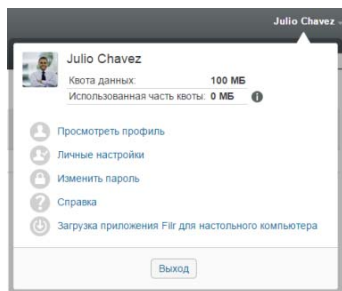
Julio Chavez

Julio Chavez

| Квота данных: | 100 МБ |
|---|---|
| Использованная часть квоты: | 0 МБ |

Просмотреть профиль

Личные настройки

Изменить пароль

Справка

Загрузка приложения Filr для настольного компьютера

Выход